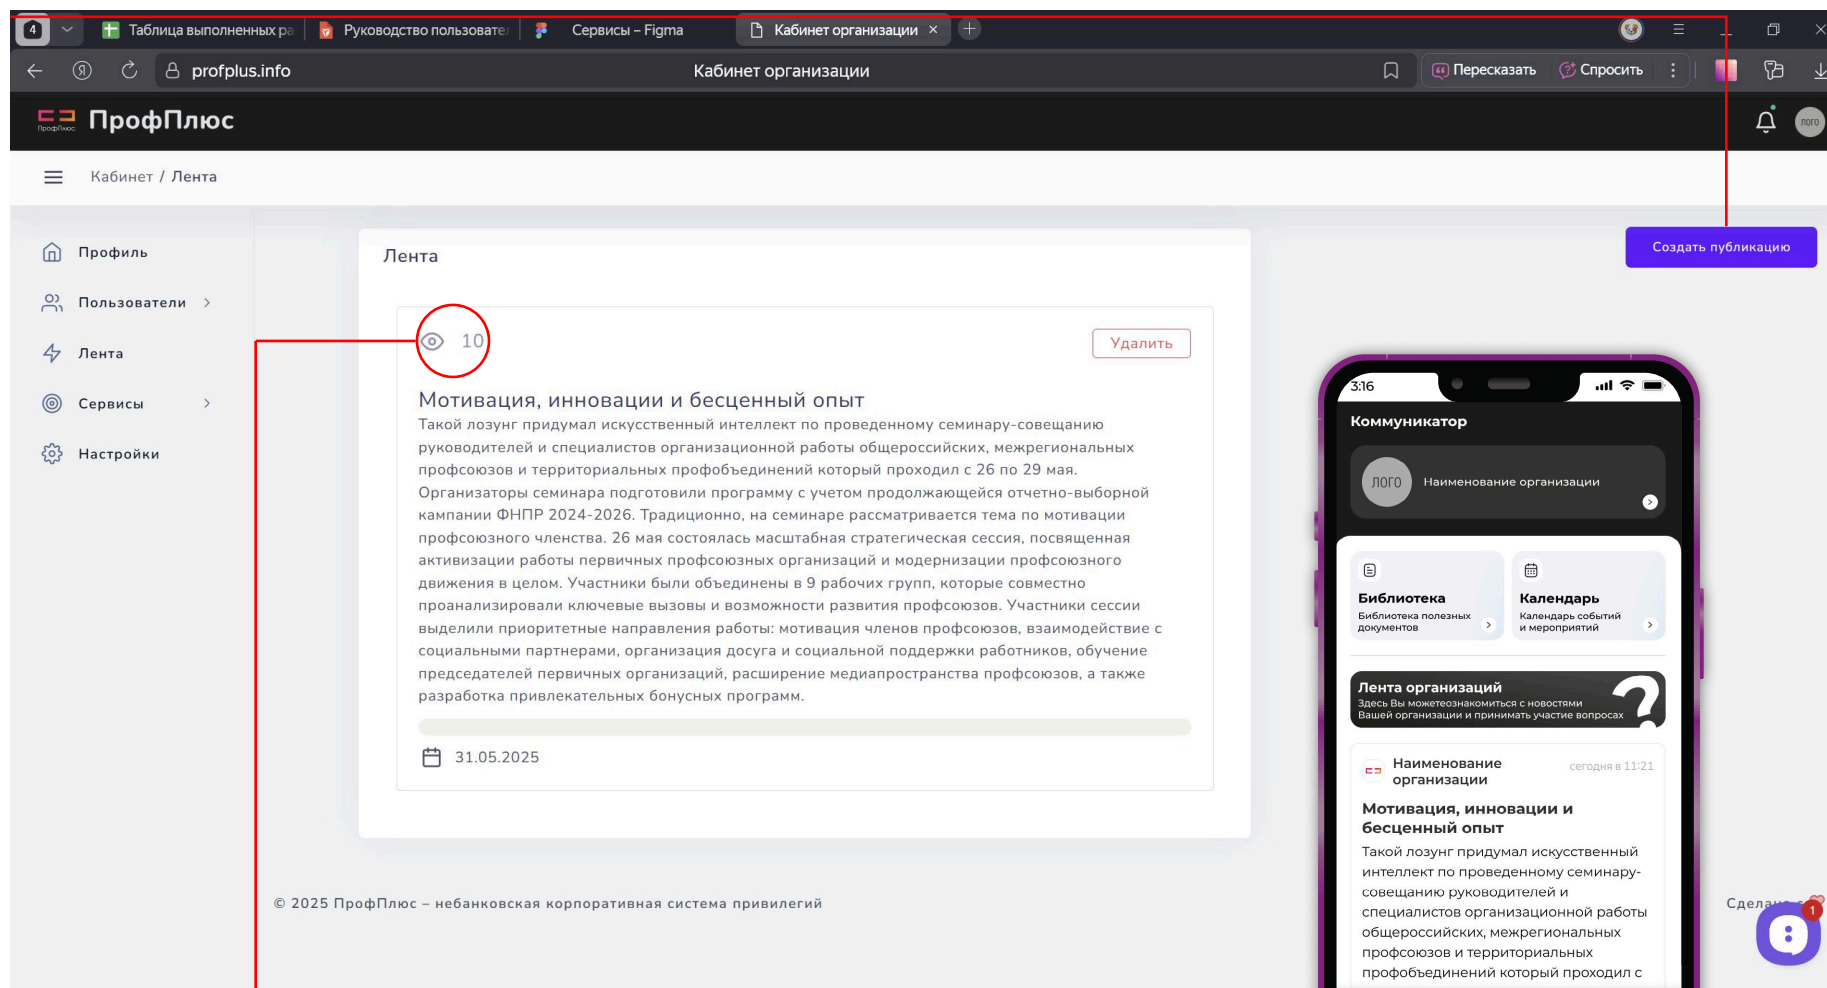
4 Таблица выполненных ра Руководство пользовате Сервисы – Figma Кабинет организации ×

profplus.info Кабинет организации Пересказать Спросить

ПрофПлюс

ЛОГО

Кабинет / Лента

Профиль
Пользователи
Лента
Сервисы
Настройки

Лента

10

Удалить

Мотивация, инновации и бесценный опыт

Такой лозунг придумал искусственный интеллект по проведенному семинару-совещанию руководителей и специалистов организационной работы общероссийских, межрегиональных профсоюзов и территориальных профобъединений который проходил с 26 по 29 мая. Организаторы семинара подготовили программу с учетом продолжающейся отчетно-выборной кампании ФНПР 2024-2026. Традиционно, на семинаре рассматривается тема по мотивации профсоюзного членства. 26 мая состоялась масштабная стратегическая сессия, посвященная активизации работы первичных профсоюзных организаций и модернизации профсоюзного движения в целом. Участники были объединены в 9 рабочих групп, которые совместно проанализировали ключевые вызовы и возможности развития профсоюзов. Участники сессии выделили приоритетные направления работы: мотивация членов профсоюзов, взаимодействие с социальными партнерами, организация досуга и социальной поддержки работников, обучение председателей первичных организаций, расширение медиапространства профсоюзов, а также разработка привлекательных бонусных программ.

31.05.2025

Создать публикацию

3:16

Коммуникатор

ЛОГО Наименование организации

Библиотека
Библиотека полезных документов

Календарь
Календарь событий и мероприятий

Лента организаций
Здесь Вы можетеознакомиться с новостями Вашей организации и принимать участие вопросах

Наименование организации сегодня в 11:21

Мотивация, инновации и бесценный опыт

Такой лозунг придумал искусственный интеллект по проведенному семинару-совещанию руководителей и специалистов организационной работы общероссийских, межрегиональных профсоюзов и территориальных профобъединений который проходил с

© 2025 ПрофПлюс – небанковская корпоративная система привилегий

Сдела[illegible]

1